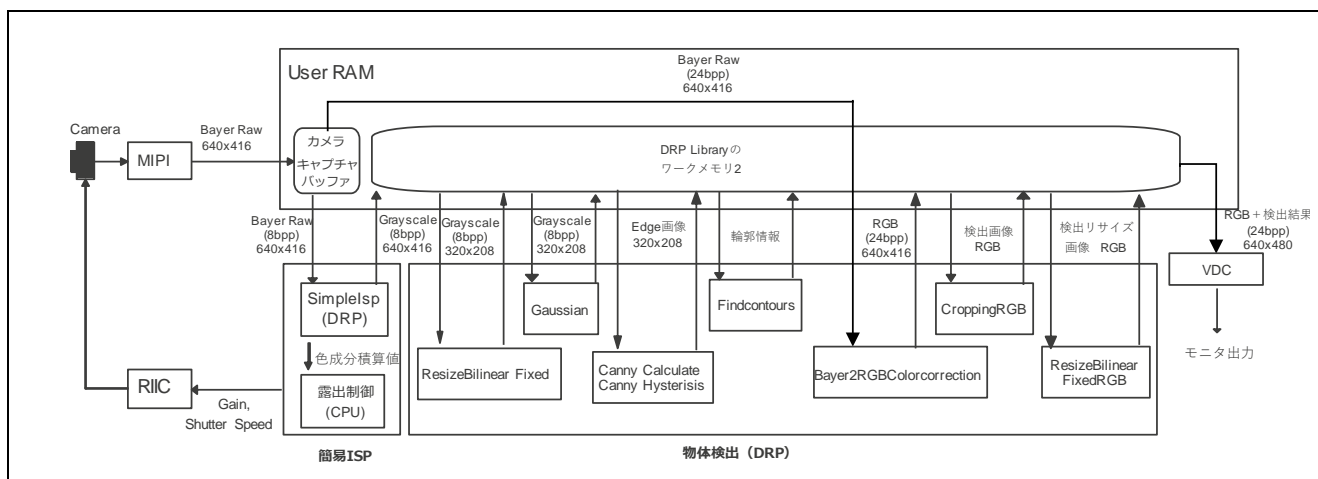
User RAM

Bayer Raw
(24bpp)
640x416

Camera

MIPI

Bayer Raw
640x416

カメラ
キャプチャ
バッファ

DRP Libraryの
ワークメモリ2

Bayer Raw
(8bpp)
640x416

Grayscale
(8bpp)
640x416

Grayscale
(8bpp)
320x208

Grayscale
(8bpp)
320x208

Edge画像
320x208

輪郭情報

RGB
(24bpp)
640x416

検出画像
RGB

検出リサイズ
画像 RGB

RGB＋検出結果
(24bpp)
640x480

SimpleIsp
(DRP)

色成分積算値

露出制御
(CPU)

RIIC

Gain,
Shutter Speed

簡易ISP

ResizeBilinear Fixed

Gaussian

Canny Calculate
Canny Hysterisis

Findcontours

Bayer2RGBColorcorrection

CroppingRGB

ResizeBilinear
FixedRGB

物体検出（DRP）

VDC

モニタ出力